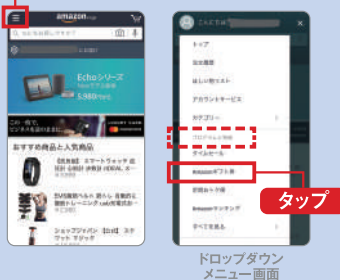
amazon
Echoシリーズ
5,980円から
おすすめ商品と人気商品
【改良版】スマートウォッチ 血圧 心拍計 歩数計
こんにちは
トップ
注文履歴
ほしい物リスト
アカウントサービス
カテゴリー
プロフィール
タイムセール
Amazonギフト券
定期おトク便
Amazonランキング
タップ
ドロップダウン
メニュー画面